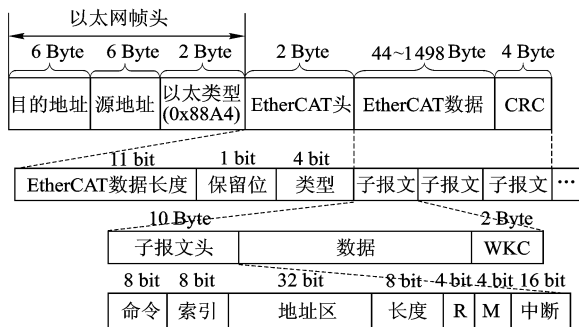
以太网帧头

6 Byte 6 Byte 2 Byte 2 Byte 44~1498 Byte 4 Byte

目的地址 源地址 以太类型 (0x88A4) EtherCAT头 EtherCAT数据 CRC

11 bit 1 bit 4 bit

EtherCAT数据长度 保留位 类型 子报文 子报文 子报文 …

10 Byte 2 Byte

子报文头 数据 WKC

8 bit 8 bit 32 bit 8 bit 4 bit 4 bit 16 bit

命令 索引 地址区 长度 R M 中断